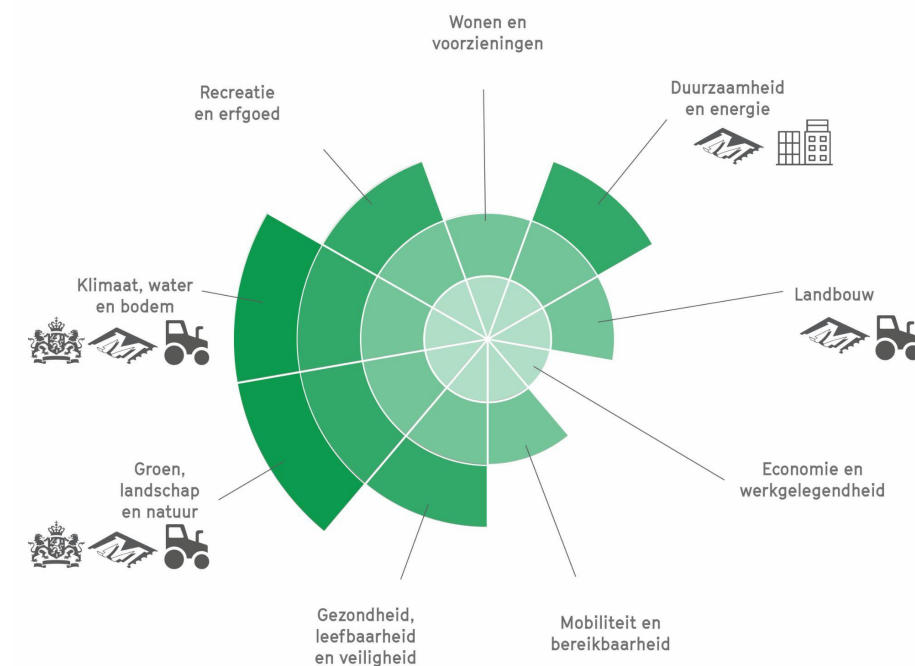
Wonen en voorzieningen

Duurzaamheid en energie

Landbouw

Economie en werkgelegendheid

Mobiliteit en bereikbaarheid

Gezondheid, leefbaarheid en veiligheid

Groen, landschap en natuur

Klimaat, water en bodem

Recreatie en erfgoed